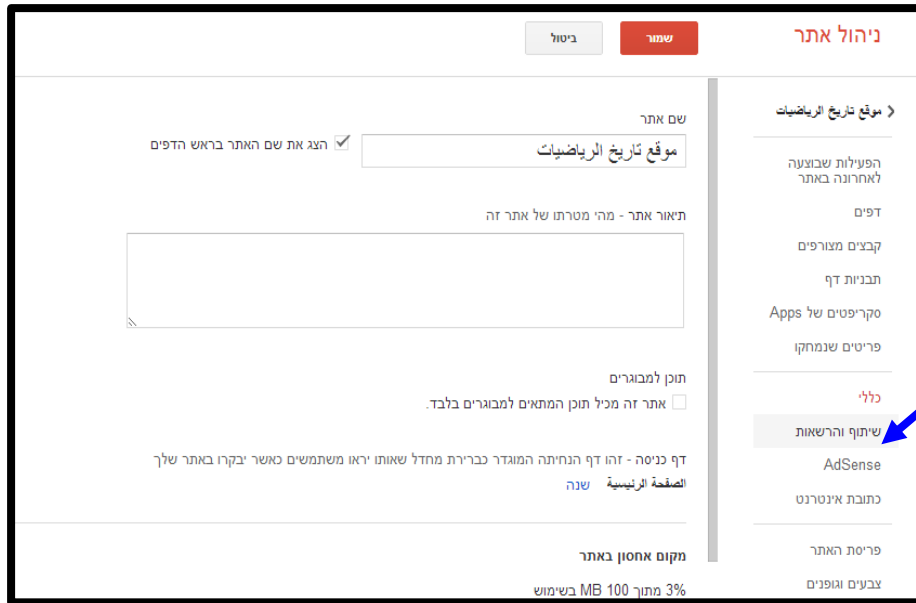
ניהול אתר

שמור

ביטול

‹ מוקע תاريخ הרياضيات

הפעילות שבוצעה לאחרונה באתר

דפים

קבצים מצורפים

תבניות דף

סקריפטים של Apps

פריטים שנמחקו

כללי

שיתוף והרשאות

AdSense

כתובת אינטרנט

פריסת האתר

צבעים וגופנים

שם אתר

موقع تاريخ الرياضيات

הצג את שם האתר בראש הדפים

תיאור אתר - מהי מטרתו של אתר זה

תוכן למבוגרים

אתר זה מכיל תוכן המתאים למבוגרים בלבד.

דף כניסה - זהו דף הנחיתה המוגדר כברירת מחדל שאותו יראו משתמשים כאשר יבקרו באתר שלך

الصفحة الرئيسية שנה

מקום אחסון באתר

3% מתוך 100 MB בשימוש